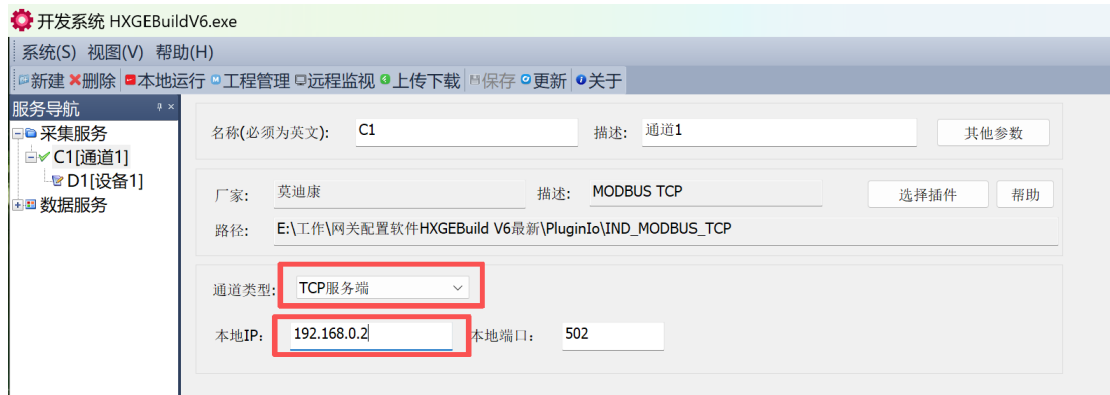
开发系统 HXGEBuildV6.exe

系统(S) 视图(V) 帮助(H)

新建 删除 本地运行 工程管理 远程监视 上传下载 保存 更新 关于

服务导航

采集服务
C1[通道1]
D1[设备1]
数据服务

名称(必须为英文): C1
描述: 通道1
其他参数

厂家: 莫迪康
描述: MODBUS TCP
选择插件
帮助

路径: E:\工作\网关配置软件HXGEBuild V6最新\PluginIo\IND_MODBUS_TCP

通道类型: TCP服务端

本地IP: 192.168.0.2
本地端口: 502